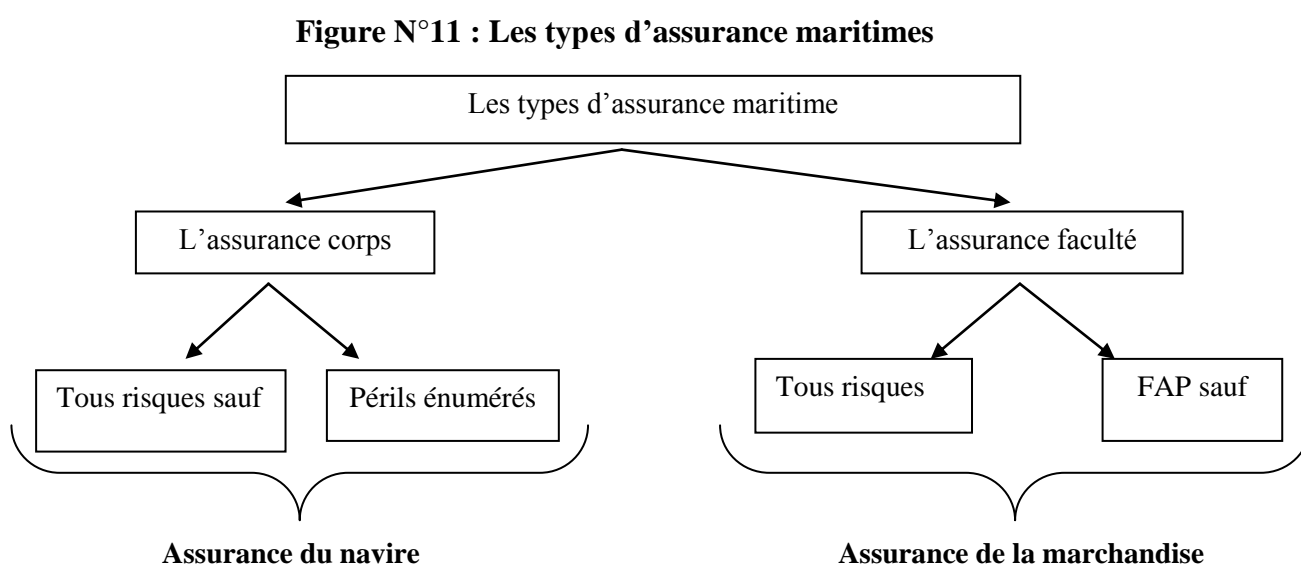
**Figure N°11 : Les types d'assurance maritimes**

Les types d'assurance maritime

L'assurance corps

L'assurance faculté

Tous risques sauf

Périls énumérés

Tous risques

FAP sauf

**Assurance du navire**

**Assurance de la marchandise**